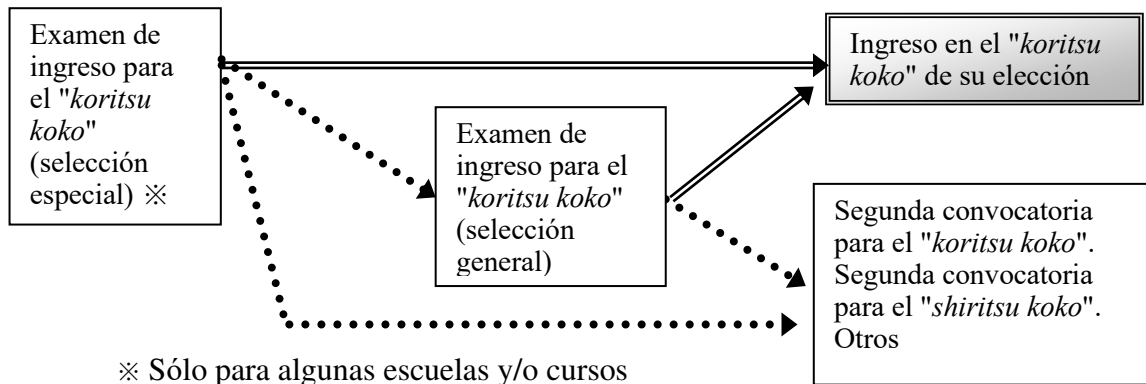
Examen de ingreso para el "koritsu koko" (selección especial) ※

Ingreso en el "koritsu koko" de su elección

Examen de ingreso para el "koritsu koko" (selección general)

Segunda convocatoria para el "koritsu koko". Segunda convocatoria para el "shiritsu koko". Otros

※ Sólo para algunas escuelas y/o cursos